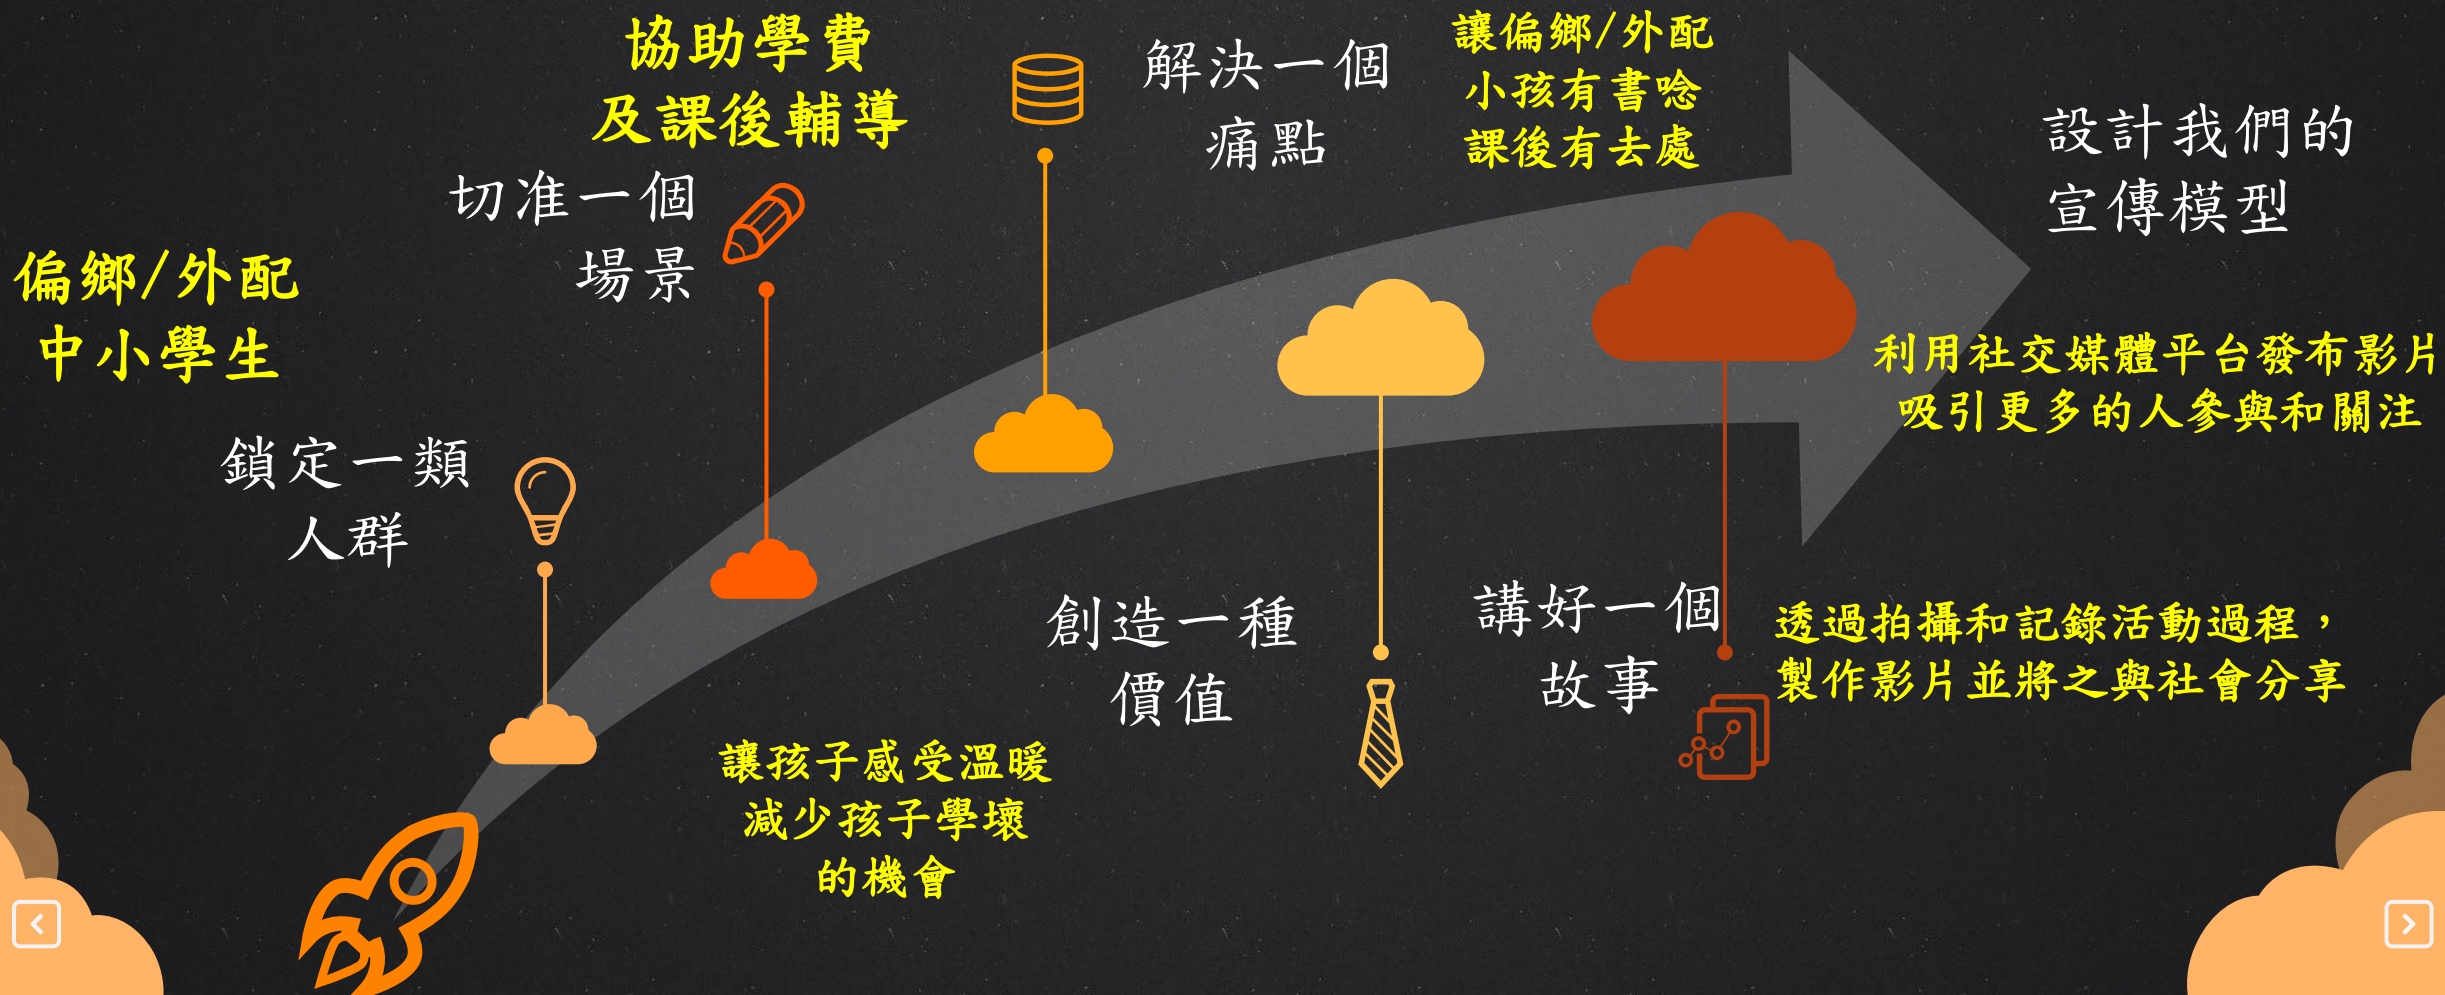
協助學費
及課後輔導

解決一個
痛點

讓偏鄉/外配
小孩有書唸
課後有去處

設計我們的
宣傳模型

切准一個
場景

偏鄉/外配
中小學生

利用社交媒體平台發布影片
吸引更多的人參與和關注

鎖定一類
人群

創造一種
價值

講好一個
故事

透過拍攝和記錄活動過程，
製作影片並將之與社會分享

讓孩子感受溫暖
減少孩子學壞
的機會